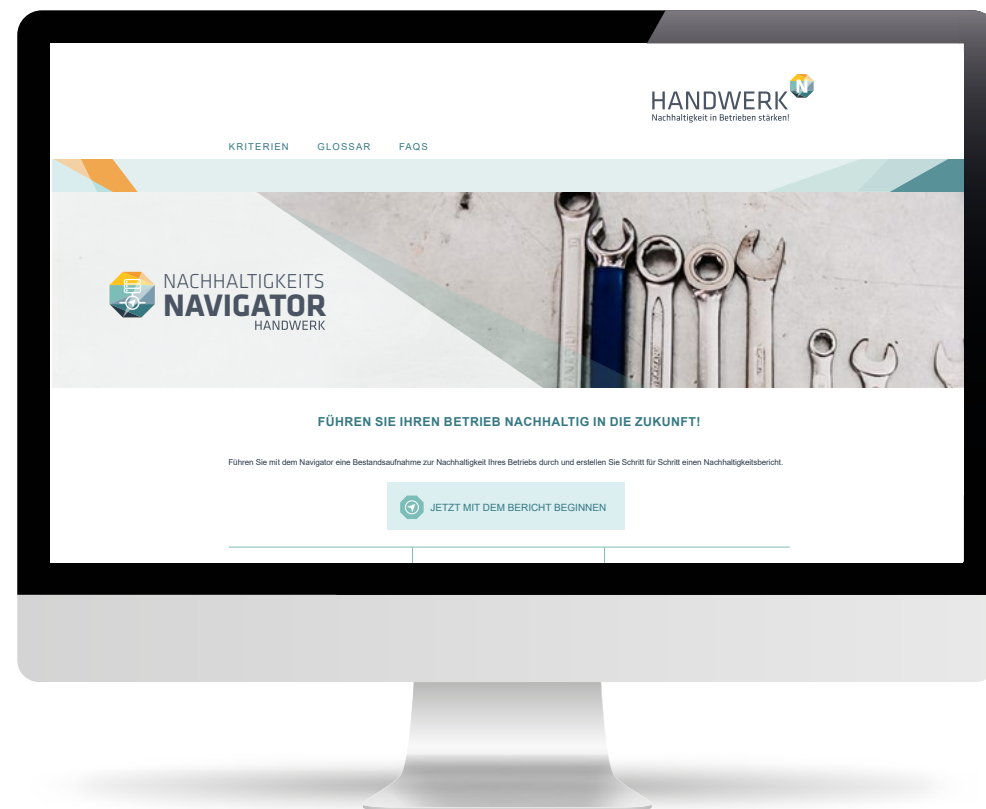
HANDWERK
Nachhaltigkeit in Betrieben stärken!

KRITERIEN GLOSSAR FAQS

NACHHALTIGKEITS
NAVIGATOR
HANDWERK

FÜHREN SIE IHREN BETRIEB NACHHALTIG IN DIE ZUKUNFT!

Führen Sie mit dem Navigator eine Bestandsaufnahme zur Nachhaltigkeit Ihres Betriebs durch und erstellen Sie Schritt für Schritt einen Nachhaltigkeitsbericht.

JETZT MIT DEM BERICHT BEGINNEN